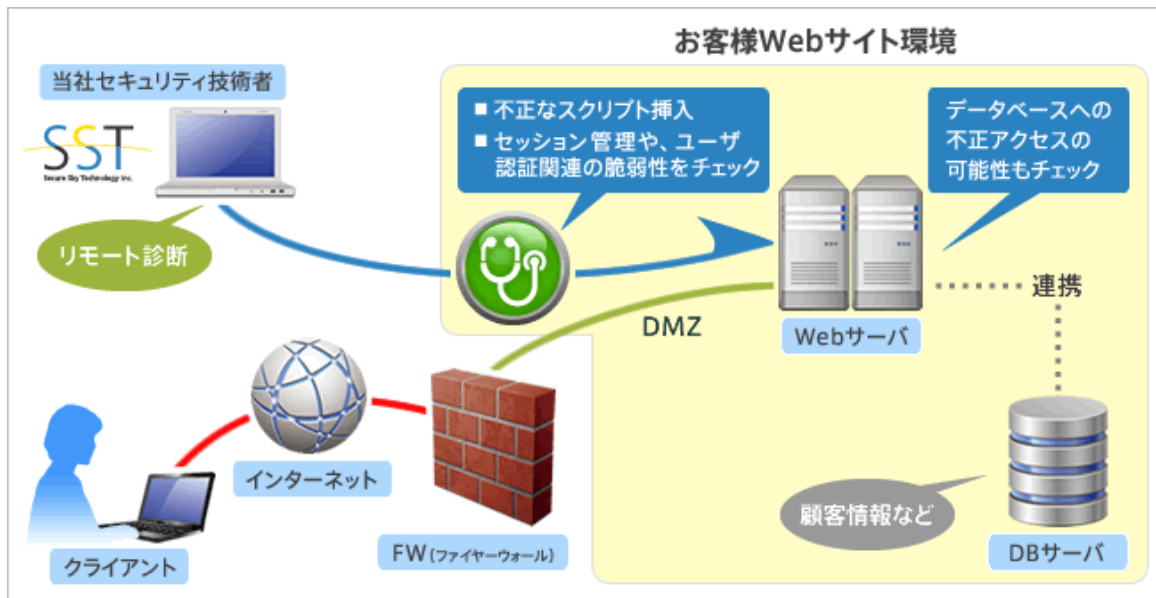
お客様Webサイト環境

当社セキュリティ技術者

SST
Secure Sky Technology Inc.

リモート診断

■ 不正なスクリプト挿入
■ セッション管理や、ユーザ認証関連の脆弱性をチェック

データベースへの不正アクセスの可能性もチェック

連携

DMZ

Webサーバ

インターネット

FW(ファイヤーウォール)

クライアント

顧客情報など

DBサーバ